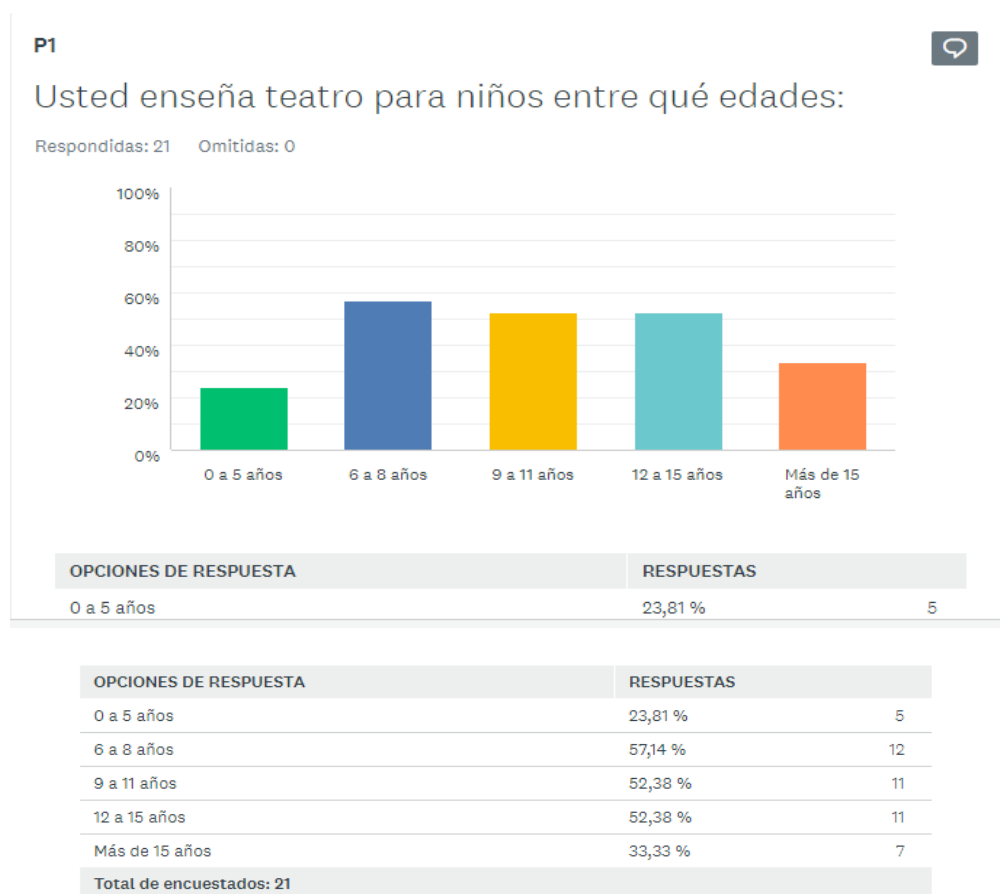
P1

Usted enseña teatro para niños entre qué edades:

Respondidas: 21   Omitidas: 0

100%
80%
60%
40%
20%
0%

0 a 5 años   6 a 8 años   9 a 11 años   12 a 15 años   Más de 15 años

| OPCIONES DE RESPUESTA | RESPUESTAS | |
|---|---|---|
| 0 a 5 años | 23,81 % | 5 |

| OPCIONES DE RESPUESTA | RESPUESTAS | |
|---|---|---|
| 0 a 5 años | 23,81 % | 5 |
| 6 a 8 años | 57,14 % | 12 |
| 9 a 11 años | 52,38 % | 11 |
| 12 a 15 años | 52,38 % | 11 |
| Más de 15 años | 33,33 % | 7 |
| Total de encuestados: 21 | | |